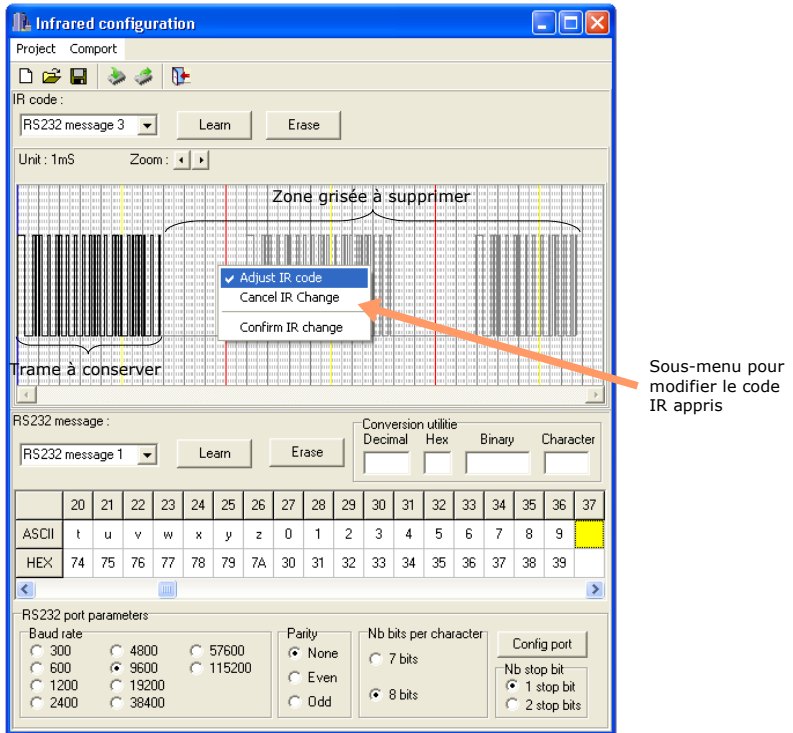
Infrared configuration

Project Comport

IR code :

RS232 message 3

Learn

Erase

Unit : 1mS

Zoom :

Zone grisée à supprimer

Adjust IR code
Cancel IR Change
Confirm IR change

Trame à conserver

Sous-menu pour modifier le code IR appris

RS232 message :

RS232 message 1

Learn

Erase

Conversion utilitie

Decimal Hex Binary Character

| | 20 | 21 | 22 | 23 | 24 | 25 | 26 | 27 | 28 | 29 | 30 | 31 | 32 | 33 | 34 | 35 | 36 | 37 |
|---|---|---|---|---|---|---|---|---|---|---|---|---|---|---|---|---|---|---|
| ASCII | t | u | v | w | x | y | z | 0 | 1 | 2 | 3 | 4 | 5 | 6 | 7 | 8 | 9 | |
| HEX | 74 | 75 | 76 | 77 | 78 | 79 | 7A | 30 | 31 | 32 | 33 | 34 | 35 | 36 | 37 | 38 | 39 | |

RS232 port parameters

Baud rate
300 4800 57600
600 9600 115200
1200 19200
2400 38400

Parity
None
Even
Odd

Nb bits per character
7 bits
8 bits

Config port

Nb stop bit
1 stop bit
2 stop bits